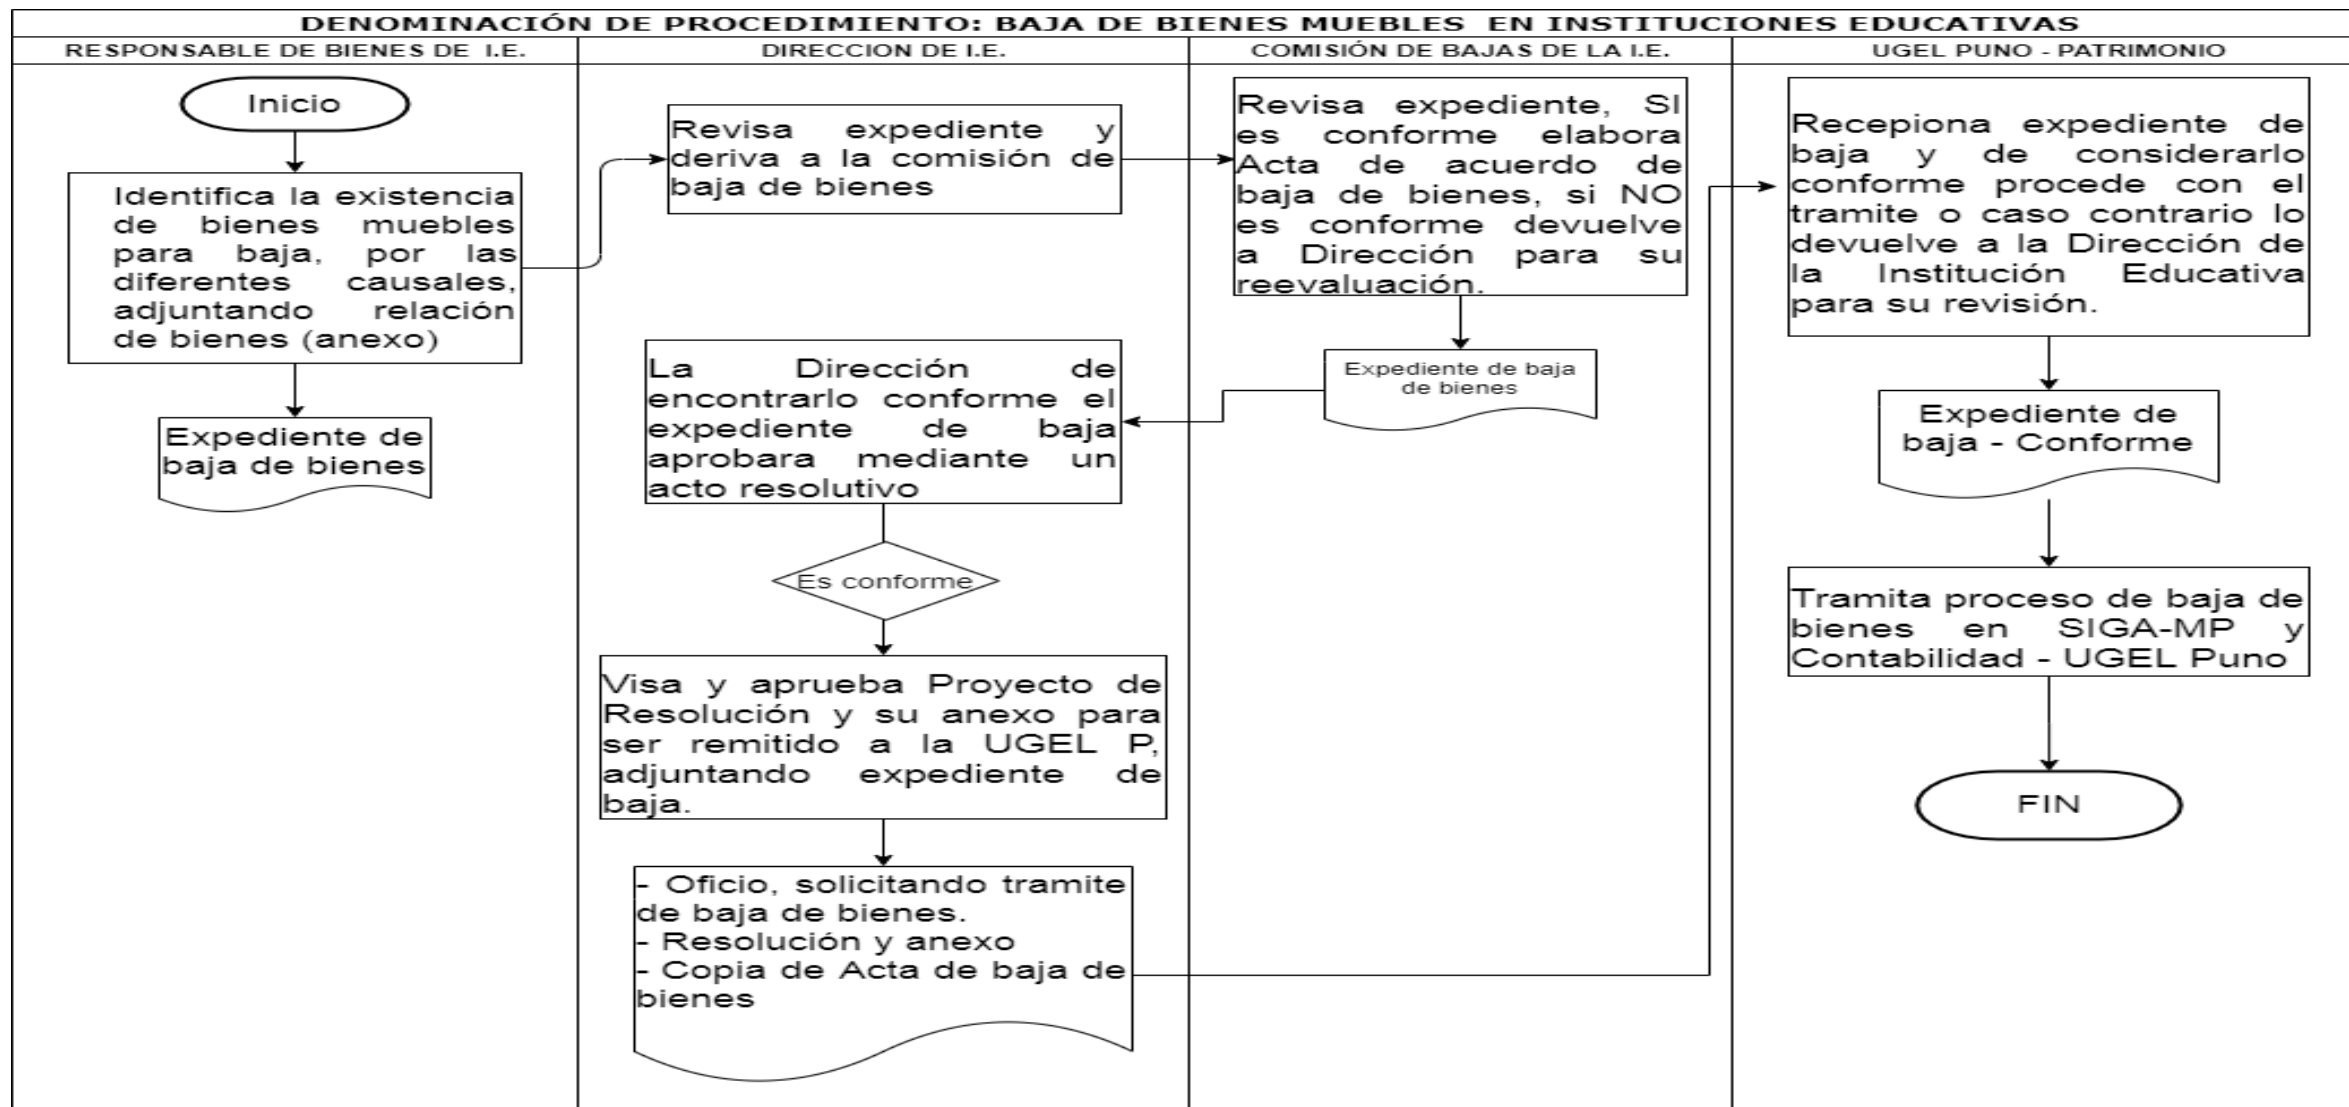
DENOMINACIÓN DE PROCEDIMIENTO: BAJA DE BIENES MUEBLES EN INSTITUCIONES EDUCATIVAS

RESPONSABLE DE BIENES DE I.E.

Inicio

Identifica la existencia de bienes muebles para baja, por las diferentes causales, adjuntando relación de bienes (anexo)

Expediente de baja de bienes

DIRECCION DE I.E.

Revisa expediente y deriva a la comisión de baja de bienes

La Dirección de encontrarlo conforme el expediente de baja aprobara mediante un acto resolutivo

Es conforme

Visa y aprueba Proyecto de Resolución y su anexo para ser remitido a la UGEL P, adjuntando expediente de baja.

- Oficio, solicitando tramite de baja de bienes.
- Resolución y anexo
- Copia de Acta de baja de bienes

COMISIÓN DE BAJAS DE LA I.E.

Revisa expediente, SI es conforme elabora Acta de acuerdo de baja de bienes, si NO es conforme devuelve a Dirección para su reevaluación.

Expediente de baja de bienes

UGEL PUNO - PATRIMONIO

Recepiona expediente de baja y de considerarlo conforme procede con el tramite o caso contrario lo devuelve a la Dirección de la Institución Educativa para su revisión.

Expediente de baja - Conforme

Tramita proceso de baja de bienes en SIGA-MP y Contabilidad - UGEL Puno

FIN